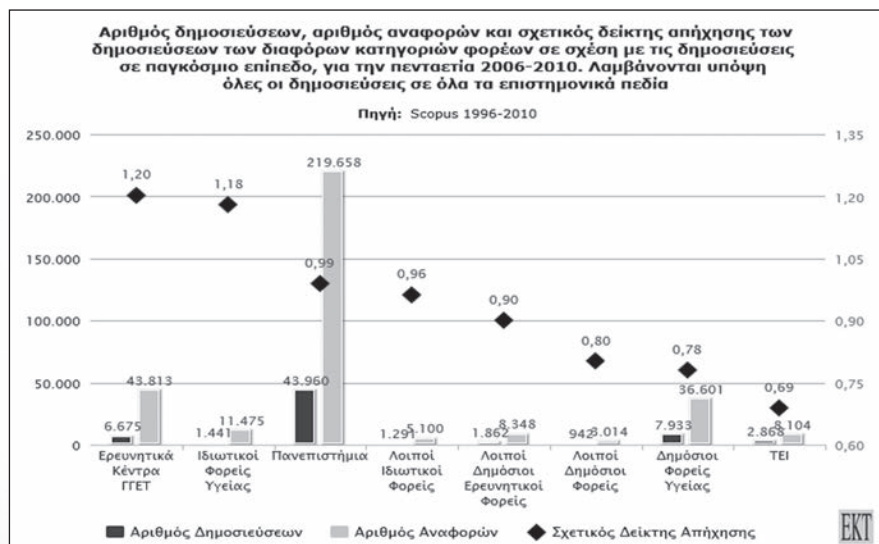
Αριθμός δημοσιεύσεων, αριθμός αναφορών και σχετικός δείκτης απήχησης των δημοσιεύσεων των διαφόρων κατηγοριών φορέων σε σχέση με τις δημοσιεύσεις σε παγκόσμιο επίπεδο, για την πενταετία 2006-2010. Λαμβάνονται υπόψη όλες οι δημοσιεύσεις σε όλα τα επιστημονικά πεδία

Πηγή: Scopus 1996-2010

250.000
200.000
150.000
100.000
50.000
0

1,35
1,20
1,05
0,90
0,75
0,60

| Κατηγορία | Αριθμός Δημοσιεύσεων | Αριθμός Αναφορών | Σχετικός Δείκτης Απήχησης |
|---|---|---|---|
| Ερευνητικά Κέντρα ΓΓΕΤ | 6.675 | 43.813 | 1,20 |
| Ιδιωτικοί Φορείς Υγείας | 1.441 | 11.475 | 1,18 |
| Πανεπιστήμια | 43.960 | 219.658 | 0,99 |
| Λοιποί Ιδιωτικοί Φορείς | 1.291 | 5.100 | 0,96 |
| Λοιποί Δημόσιοι Ερευνητικοί Φορείς | 1.862 | 8.348 | 0,90 |
| Λοιποί Δημόσιοι Φορείς | 942 | 3.014 | 0,80 |
| Δημόσιοι Φορείς Υγείας | 7.933 | 36.601 | 0,78 |
| ΤΕΙ | 2.868 | 8.104 | 0,69 |

Αριθμός Δημοσιεύσεων   Αριθμός Αναφορών   Σχετικός Δείκτης Απήχησης

ΕΚΤ